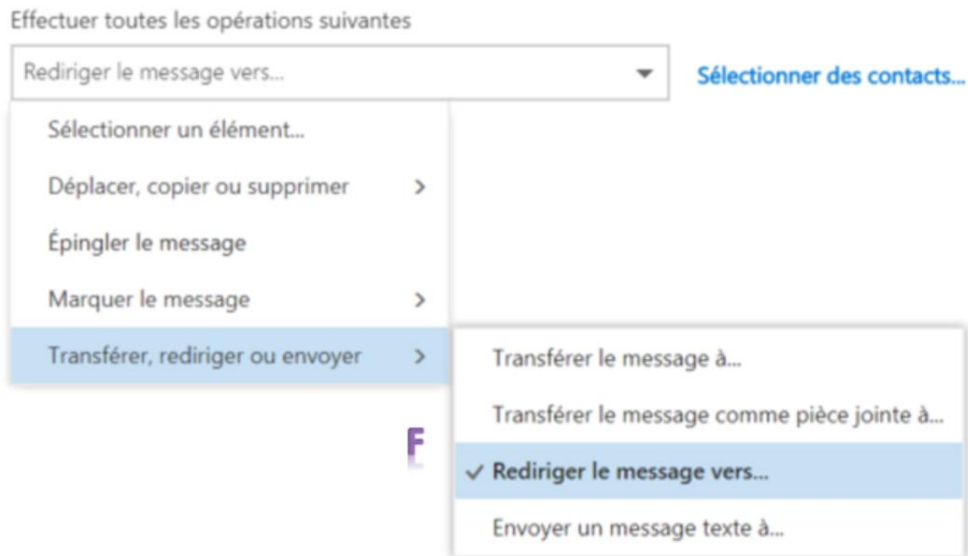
Effectuer toutes les opérations suivantes

Rediriger le message vers...

Sélectionner des contacts...

Sélectionner un élément...

Déplacer, copier ou supprimer >

Épingler le message

Marquer le message >

Transférer, rediriger ou envoyer >

Transférer le message à...

Transférer le message comme pièce jointe à...

F

✓ Rediriger le message vers...

Envoyer un message texte à...